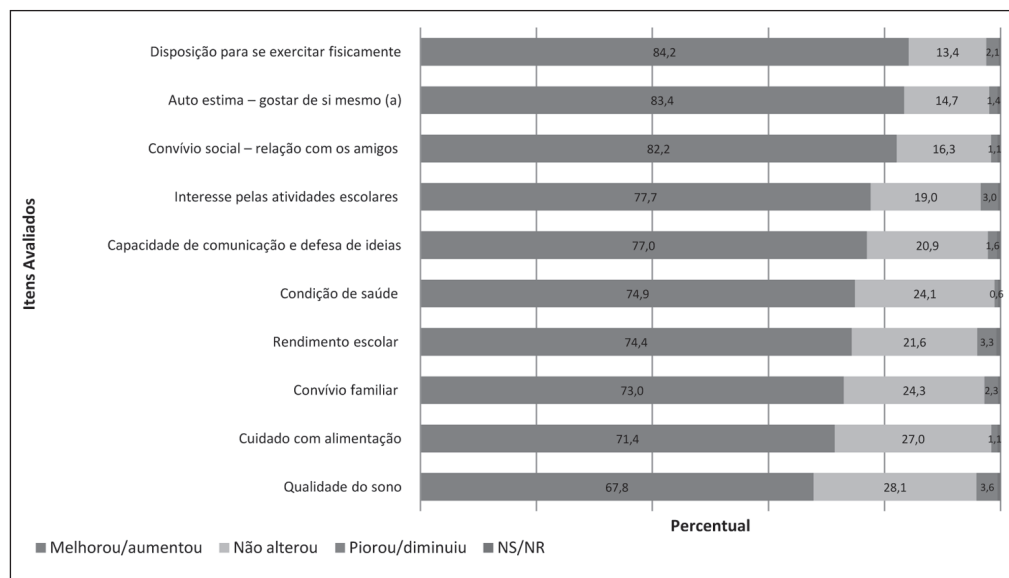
Itens Avaliados

| Itens Avaliados | Melhorou/aumentou | Não alterou | |
|---|---|---|---|
| Disposição para se exercitar fisicamente | 84,2 | 13,4 | 2,1 |
| Auto estima – gostar de si mesmo (a) | 83,4 | 14,7 | 1,4 |
| Convívio social – relação com os amigos | 82,2 | 16,3 | 1,1 |
| Interesse pelas atividades escolares | 77,7 | 19,0 | 3,0 |
| Capacidade de comunicação e defesa de ideias | 77,0 | 20,9 | 1,6 |
| Condição de saúde | 74,9 | 24,1 | 0,6 |
| Rendimento escolar | 74,4 | 21,6 | 3,3 |
| Convívio familiar | 73,0 | 24,3 | 2,3 |
| Cuidado com alimentação | 71,4 | 27,0 | 1,1 |
| Qualidade do sono | 67,8 | 28,1 | 3,6 |

Percentual

Melhorou/aumentou Não alterou Piorou/diminuiu NS/NR